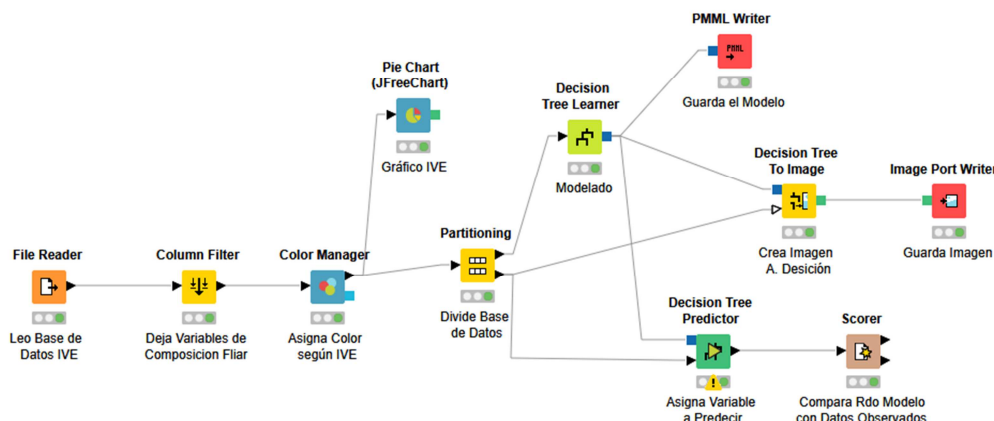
PMML Writer

Guarda el Modelo

Pie Chart (JFreeChart)

Gráfico IVE

Decision Tree Learner

Modelado

Decision Tree To Image

Crea Imagen A. Desición

Image Port Writer

Guarda Imagen

File Reader

Leo Base de Datos IVE

Column Filter

Deja Variables de Composicion Fliar

Color Manager

Asigna Color según IVE

Partitioning

Divide Base de Datos

Decision Tree Predictor

Asigna Variable a Predecir

Scorer

Compara Rdo Modelo con Datos Observados